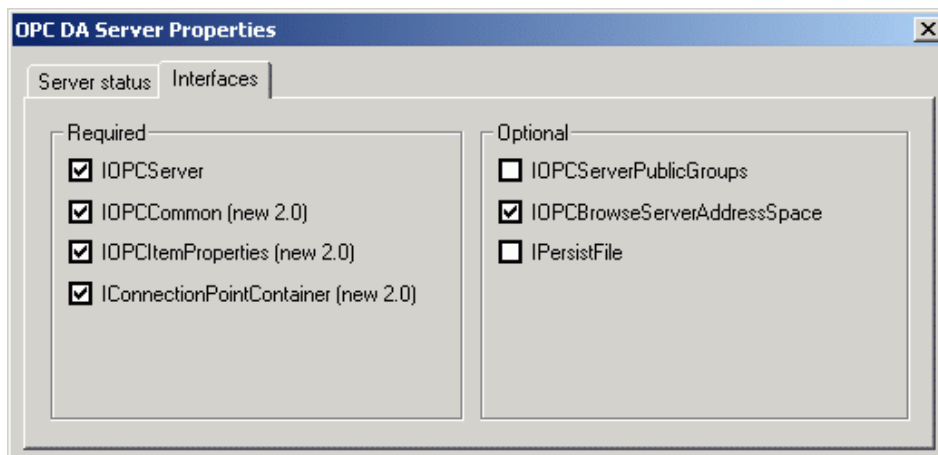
OPC DA Server Properties

Server status

Interfaces

Required

IOPCServer

IOPCCommon (new 2.0)

IOPCItemProperties (new 2.0)

IConnectionPointContainer (new 2.0)

Optional

IOPCServerPublicGroups

IOPCBrowseServerAddressSpace

IPersistFile